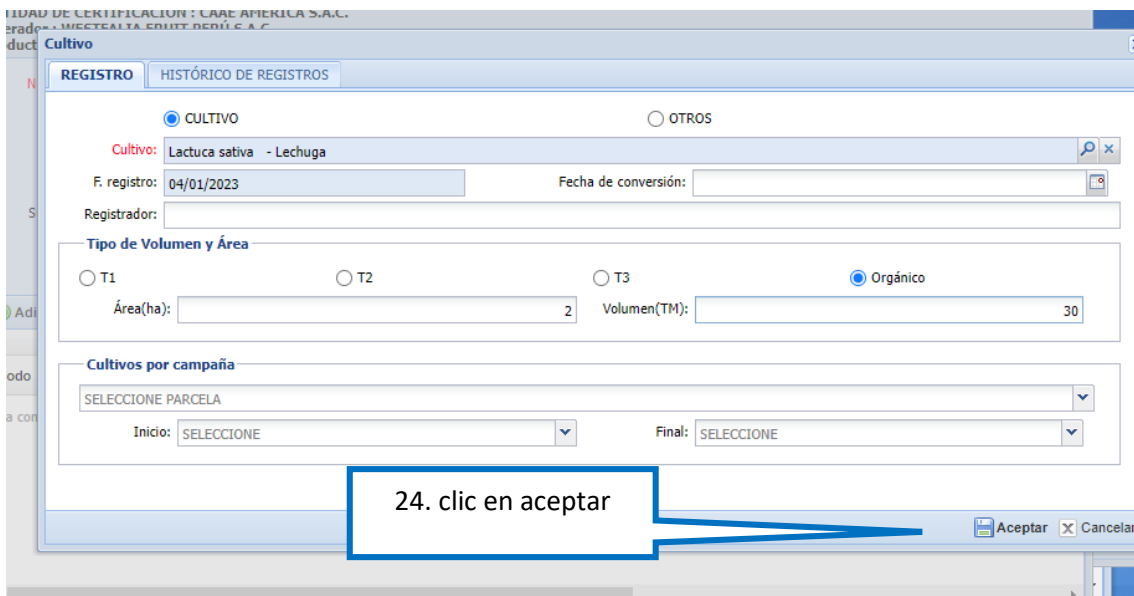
TIDAD DE CERTIFICACION : CAAE AMERICA S.A.C.
erador : WESTFALIA FRUIT PERÚ S.A.C.
duct

Cultivo

REGISTRO | HISTÓRICO DE REGISTROS

CULTIVO
OTROS

Cultivo: Lactuca sativa - Lechuga

F. registro: 04/01/2023
Fecha de conversión:

Registrador:

Tipo de Volumen y Área

T1
T2
T3
Orgánico

Área(ha): 2
Volumen(TM): 30

Cultivos por campaña

SELECCIONE PARCELA

Inicio: SELECCIONE
Final: SELECCIONE

24. clic en aceptar

Aceptar
Cancelar

N
S
Adi
odo
a con